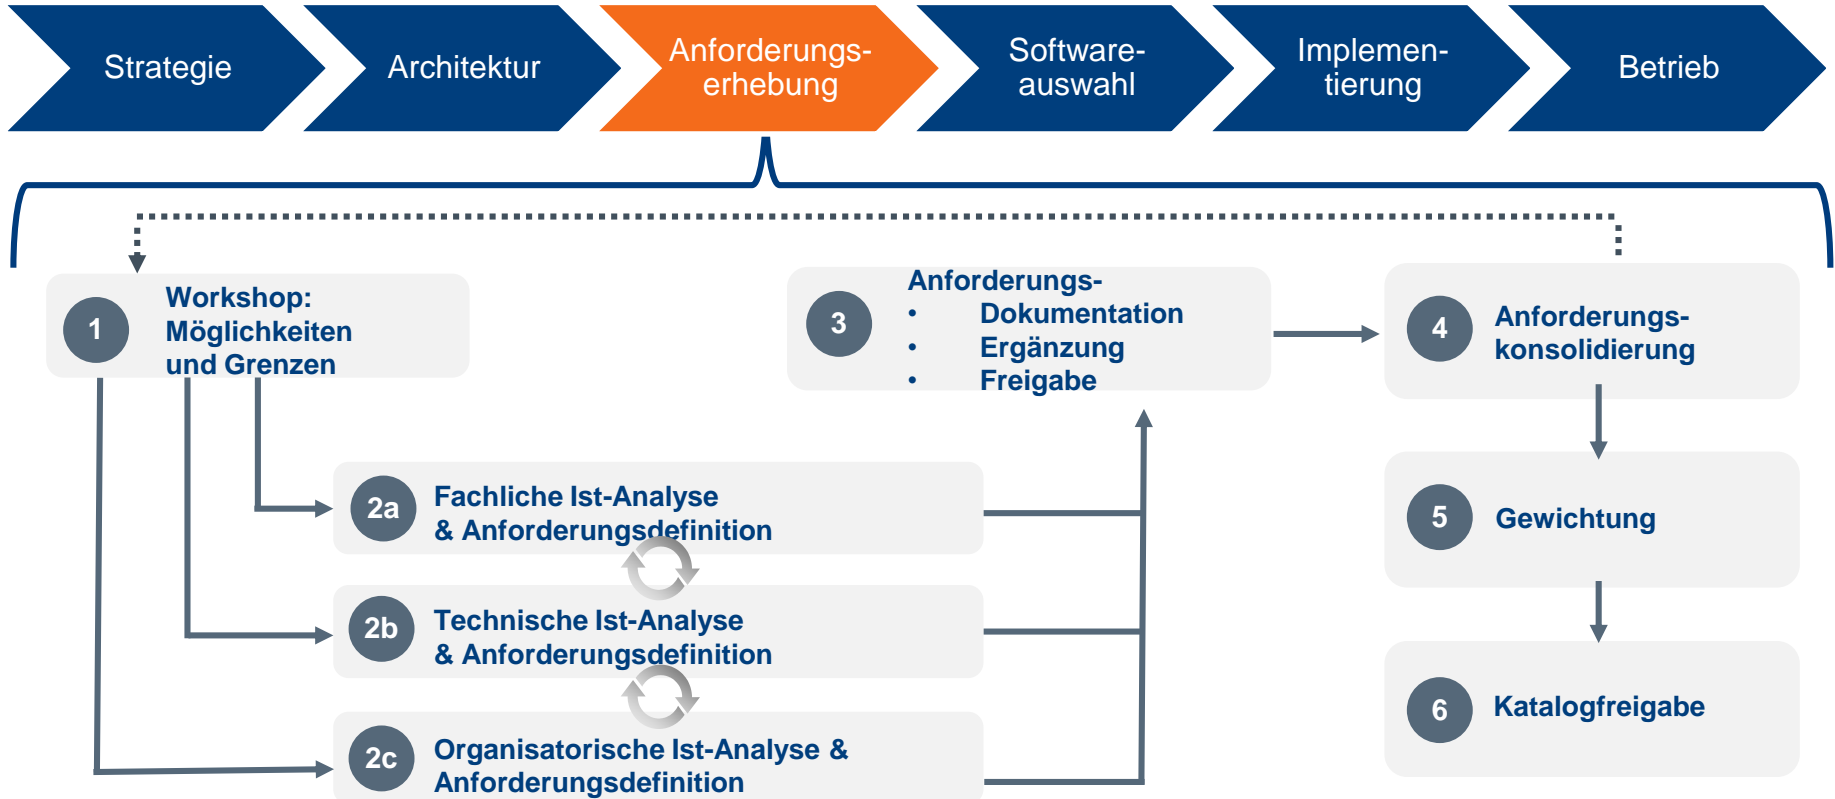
Strategie

Architektur

Anforderungserhebung

Softwareauswahl

Implementierung

Betrieb

1 Workshop: Möglichkeiten und Grenzen

3 Anforderungs-
• Dokumentation
• Ergänzung
• Freigabe

4 Anforderungskonsolidierung

2a Fachliche Ist-Analyse & Anforderungsdefinition

5 Gewichtung

2b Technische Ist-Analyse & Anforderungsdefinition

6 Katalogfreigabe

2c Organisatorische Ist-Analyse & Anforderungsdefinition